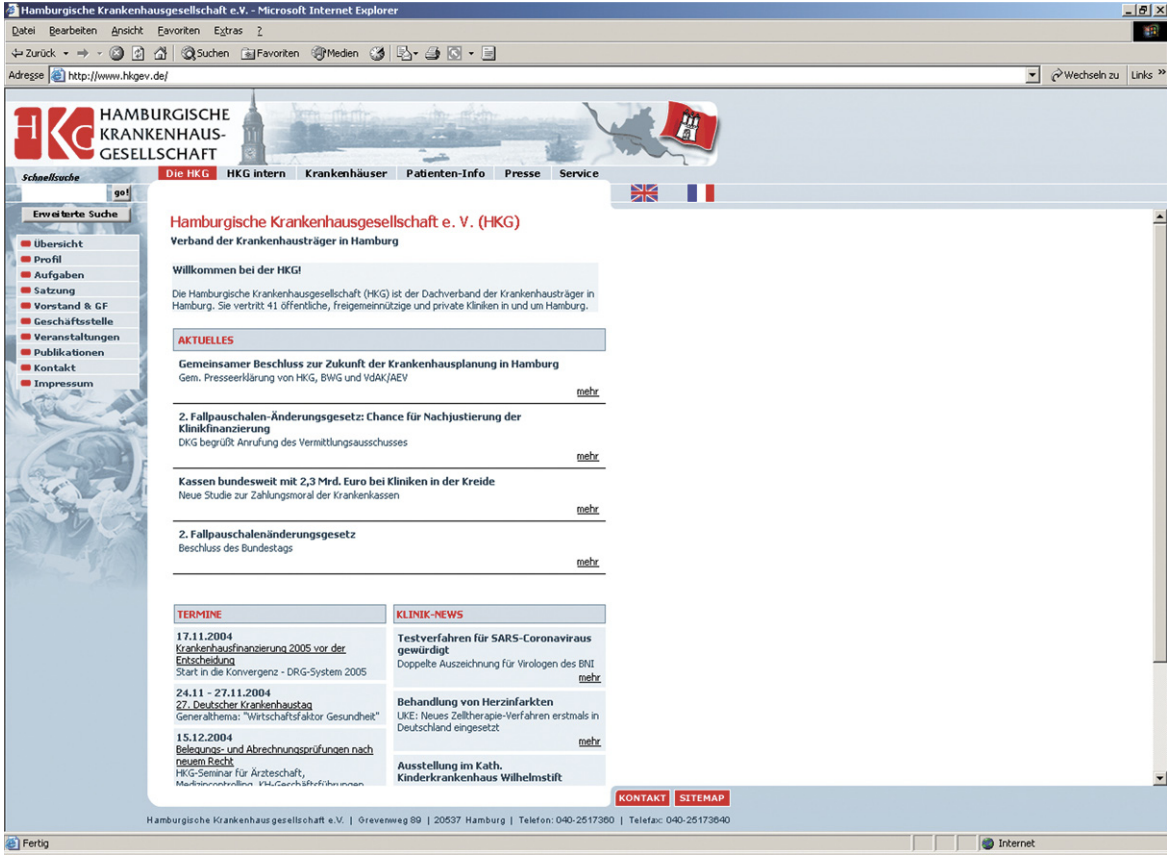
Hamburgische Krankenhausgesellschaft e.V. - Microsoft Internet Explorer

Datei Bearbeiten Ansicht Favoriten Extras ?

Zurück Suchen Favoriten Medien

Adresse http://www.hkgev.de/

Wechseln zu Links

HKG HAMBURGISCHE KRANKENHAUS-GESELLSCHAFT

Schnellsuche

go!

Erweiterte Suche

Die HKG HKG intern Krankenhäuser Patienten-Info Presse Service

Übersicht
Profil
Aufgaben
Satzung
Vorstand & GF
Geschäftsstelle
Veranstaltungen
Publikationen
Kontakt
Impressum

Hamburgische Krankenhausgesellschaft e. V. (HKG)

Verband der Krankenhausträger in Hamburg

Willkommen bei der HKG!

Die Hamburgische Krankenhausgesellschaft (HKG) ist der Dachverband der Krankenhausträger in Hamburg. Sie vertritt 41 öffentliche, freigemeinnützige und private Kliniken in und um Hamburg.

AKTUELLES

Gemeinsamer Beschluss zur Zukunft der Krankenhausplanung in Hamburg
Gem. Presseerklärung von HKG, BWG und VdAK/AEV
mehr

2. Fallpauschalen-Änderungsgesetz: Chance für Nachjustierung der Klinikfinanzierung
DKG begrüßt Anrufung des Vermittlungsausschusses
mehr

Kassen bundesweit mit 2,3 Mrd. Euro bei Kliniken in der Kreide
Neue Studie zur Zahlungsmoral der Krankenkassen
mehr

2. Fallpauschalenänderungsgesetz
Beschluss des Bundestags
mehr

TERMINE

17.11.2004
Krankenhausfinanzierung 2005 vor der Entscheidung
Start in die Konvergenz - DRG-System 2005

24.11 - 27.11.2004
27. Deutscher Krankenhaustag
Generalthema: "Wirtschaftsfaktor Gesundheit"

15.12.2004
Belegungs- und Abrechnungsprüfungen nach neuem Recht
HKG-Seminar für Ärzteschaft, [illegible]

KLINIK-NEWS

Testverfahren für SARS-Coronavirus gewürdigt
Doppelte Auszeichnung für Virologen des BNI
mehr

Behandlung von Herzinfarkten
UKE: Neues Zelltherapie-Verfahren erstmals in Deutschland eingesetzt
mehr

Ausstellung im Kath. Kinderkrankenhaus Wilhelmstift

KONTAKT SITEMAP

Hamburgische Krankenhausgesellschaft e.V. | Grevenweg 89 | 20537 Hamburg | Telefon: 040-2517360 | Telefax: 040-25173640

Fertig

Internet